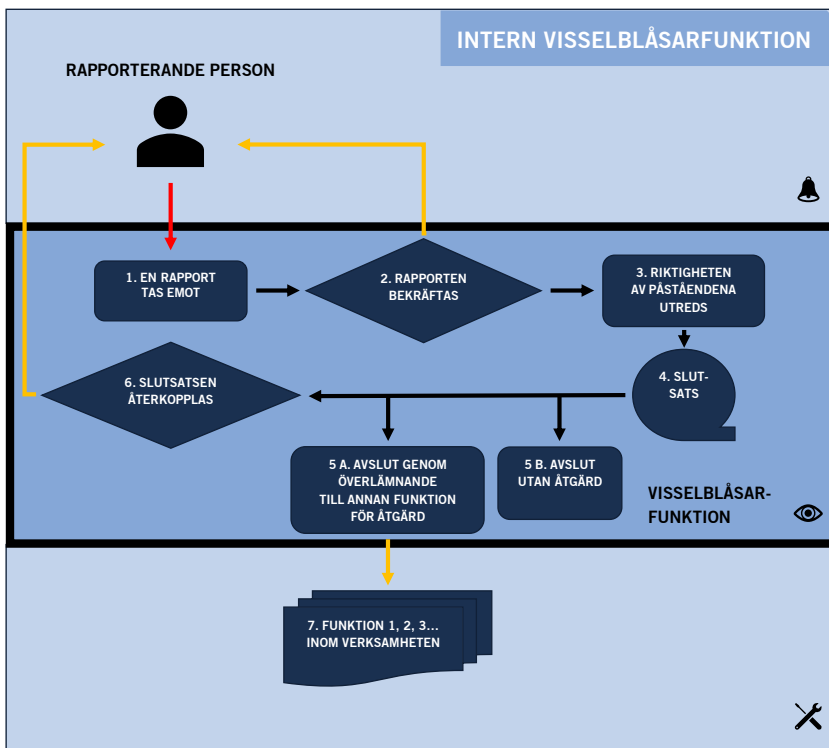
INTERN VISSELBLÅSARFUNKTION

RAPPORTERANDE PERSON

1. EN RAPPORT TAS EMOT

2. RAPPORTEN BEKRÄFTAS

3. RIKTIGHETEN AV PÅSTÅENDENA UTREDS

4. SLUTSATS

6. SLUTSATSEN ÅTERKOPPLAS

5 A. AVSLUT GENOM ÖVERLÄMNANDE TILL ANNAN FUNKTION FÖR ÅTGÄRD

5 B. AVSLUT UTAN ÅTGÄRD

VISSELBLÅSARFUNKTION

7. FUNKTION 1, 2, 3... INOM VERKSAMHETEN